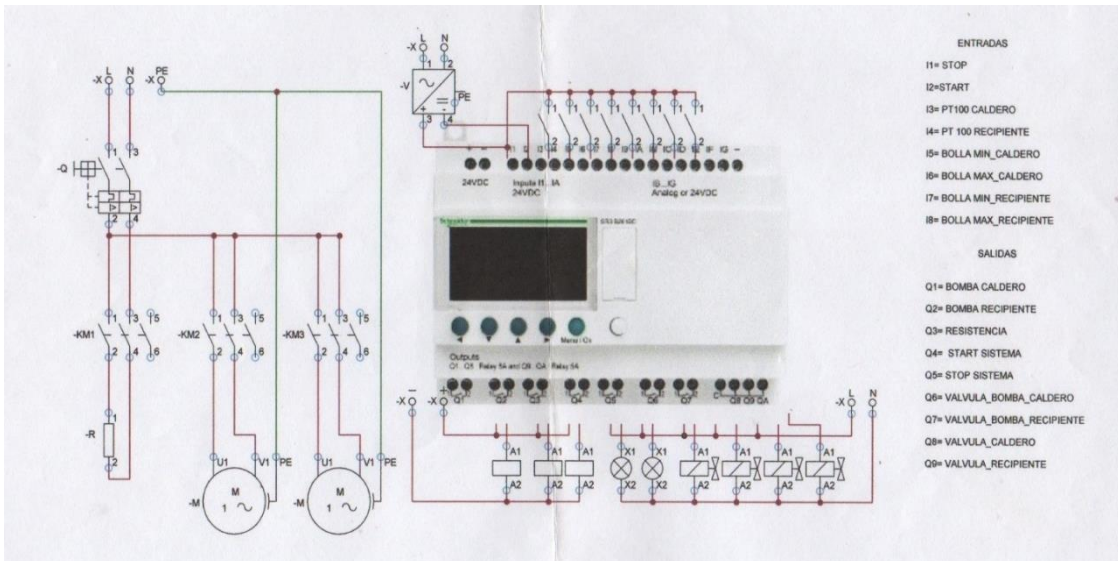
-X L N -X PE

-Q

1 3
2 4

-KM1 1 3 5
2 4 6

-KM2 1 3 5
2 4 6

-KM3 1 3 5
2 4 6

1
-R
2

U1 V1 PE
-M M 1 ~

U1 V1 PE
-M M 1 ~

-X L N
-V
1 2
PE
3 4
+ -

24VDC
Inputs I1...IA 24VDC
IB...IG Analog or 24VDC

Outputs
Q1 Q1 Relay 5A and Q8 QA Relay 5A

Menu / Ok

-X -X +
A1 A2
A1 A2
A1 A2
X1 X2
X1 X2
A1 A2
A1 A2
A1 A2
A1 A2
-X L N

ENTRADAS

I1= STOP

I2=START

I3= PT100 CALDERO

I4= PT 100 RECIPIENTE

I5= BOLLA MIN_CALDERO

I6= BOLLA MAX_CALDERO

I7= BOLLA MIN_RECIPIENTE

I8= BOLLA MAX_RECIPIENTE

SALIDAS

Q1= BOMBA CALDERO

Q2= BOMBA RECIPIENTE

Q3= RESISTENCIA

Q4= START SISTEMA

Q5= STOP SISTEMA

Q6= VALVULA_BOMBA_CALDERO

Q7= VALVULA_BOMBA_RECIPIENTE

Q8= VALVULA_CALDERO

Q9= VALVULA_RECIPIENTE